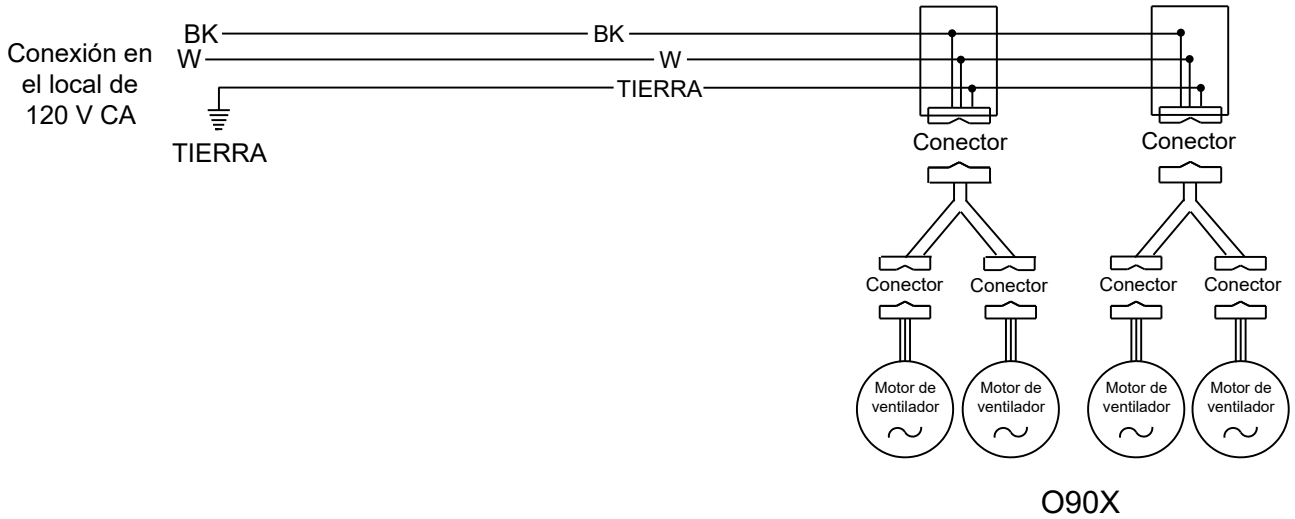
Conexión en el local de 120 V CA

BK
W

TIERRA

BK
W
TIERRA

Conector
Conector

Conector
Conector
Conector
Conector

Motor de ventilador
$\sim$

Motor de ventilador
$\sim$

Motor de ventilador
$\sim$

Motor de ventilador
$\sim$

O90X